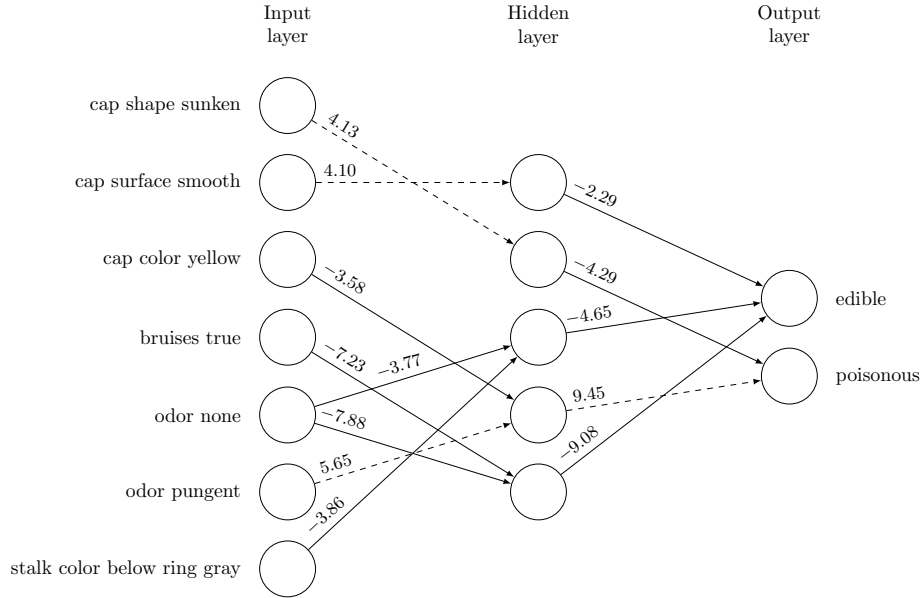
Input layer

Hidden layer

Output layer

cap shape sunken

cap surface smooth

cap color yellow

bruises true

odor none

odor pungent

stalk color below ring gray

4.13

4.10

−3.58

−7.23

−3.77

−7.88

5.65

−3.86

−2.29

−4.29

−4.65

9.45

−9.08

edible

poisonous